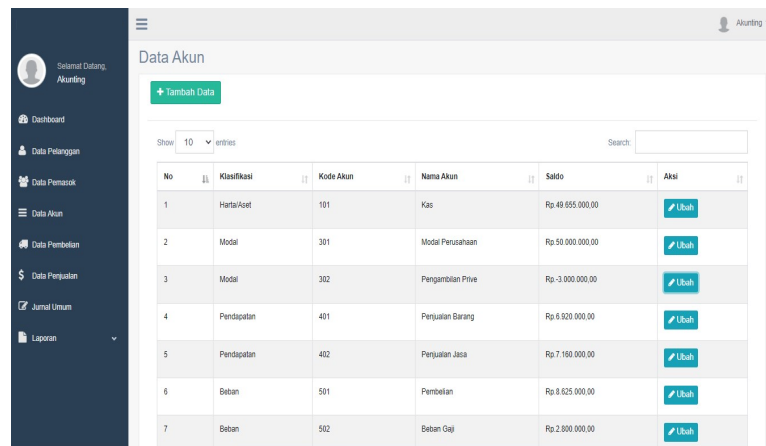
Selamat Datang, Akunting

Dashboard

Data Pelanggan

Data Pemasok

Data Akun

Data Pembelian

Data Penjualan

Jurnal Umum

Laporan

Akunting

Data Akun

+ Tambah Data

Show 10 entries

Search:

| No | Klasifikasi | Kode Akun | Nama Akun | Saldo | Aksi |
|---|---|---|---|---|---|
| 1 | Harta/Aset | 101 | Kas | Rp.49.655.000,00 | Ubah |
| 2 | Modal | 301 | Modal Perusahaan | Rp.50.000.000,00 | Ubah |
| 3 | Modal | 302 | Pengambilan Prive | Rp.-3.000.000,00 | Ubah |
| 4 | Pendapatan | 401 | Penjualan Barang | Rp.6.920.000,00 | Ubah |
| 5 | Pendapatan | 402 | Penjualan Jasa | Rp.7.160.000,00 | Ubah |
| 6 | Beban | 501 | Pembelian | Rp.8.625.000,00 | Ubah |
| 7 | Beban | 502 | Beban Gaji | Rp.2.800.000,00 | Ubah |